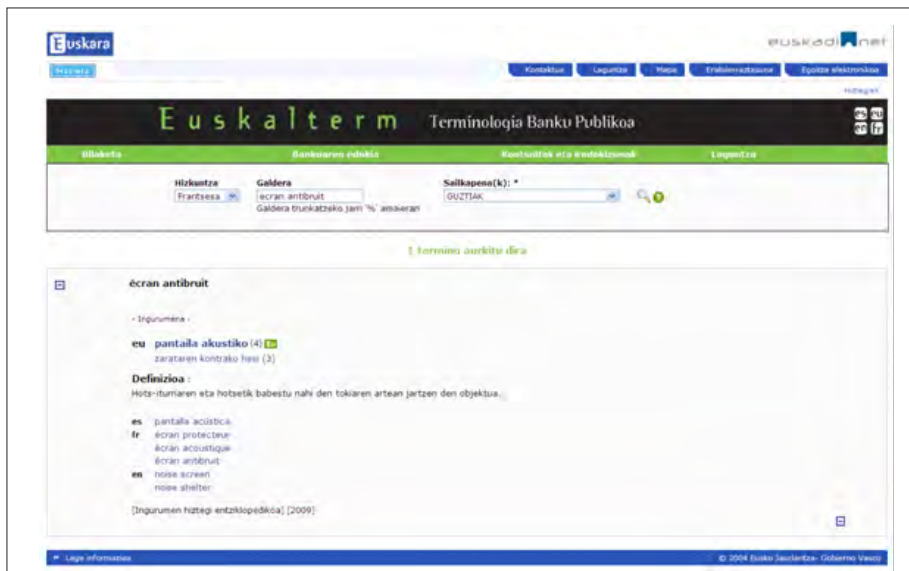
Euskara

euskadi.net

Hasiera

Kontaktua | Laguntza | Mapa | Erabilerraztasuna | Egoitza elektronikoa

Hizkegiak

Euskalterm Terminologia Banku Publikoa

es eu
en fr

Bilaketa | Bankuaren edukia | Kontsultak eta iradokizunak | Laguntza

Hizkuntza
Frantsesa

Galdera
écran antibruit
Galdera trunkatzeko jarri '%' amaieran

Sailkapena(k): *
GUZTIAK

1 termino aurkitu dira

écran antibruit

- Ingurumena -

eu pantaila akustiko (4)
zarataren kontrako hesi (3)

Definizioa :
Hots-iturriaren eta hotsetik babestu nahi den tokiaren artean jartzen den objektua.

es pantalla acústica
fr écran protecteur
écran acoustique
écran antibruit
en noise screen
noise shelter

[Ingurumen hiztegi entziklopedikoa] [2009]

Lege informazioa

© 2004 Eusko Jaurlaritza- Gobierno Vasco